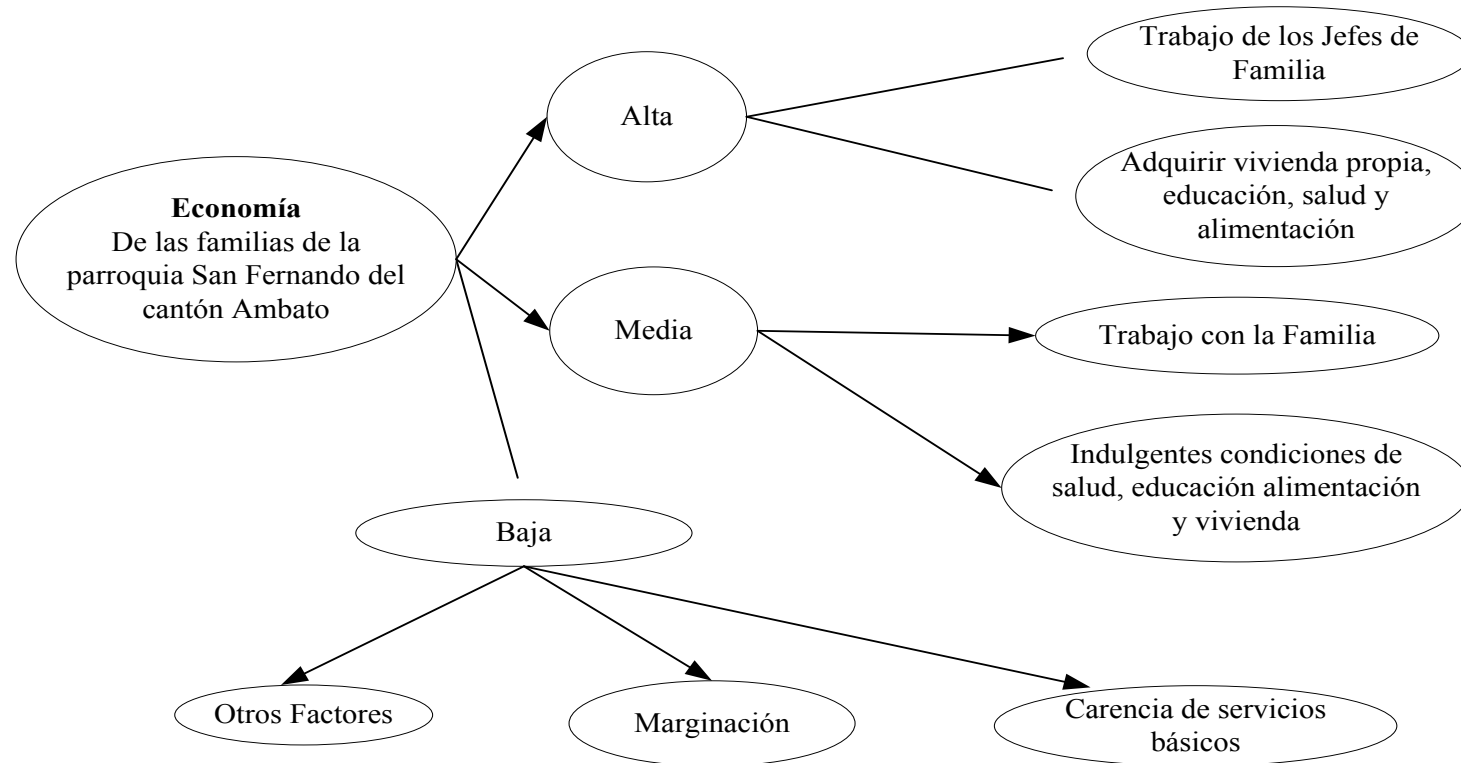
**Economía**
De las familias de la parroquia San Fernando del cantón Ambato

Alta

Trabajo de los Jefes de Familia

Adquirir vivienda propia, educación, salud y alimentación

Media

Trabajo con la Familia

Indulgentes condiciones de salud, educación alimentación y vivienda

Baja

Otros Factores

Marginación

Carencia de servicios básicos